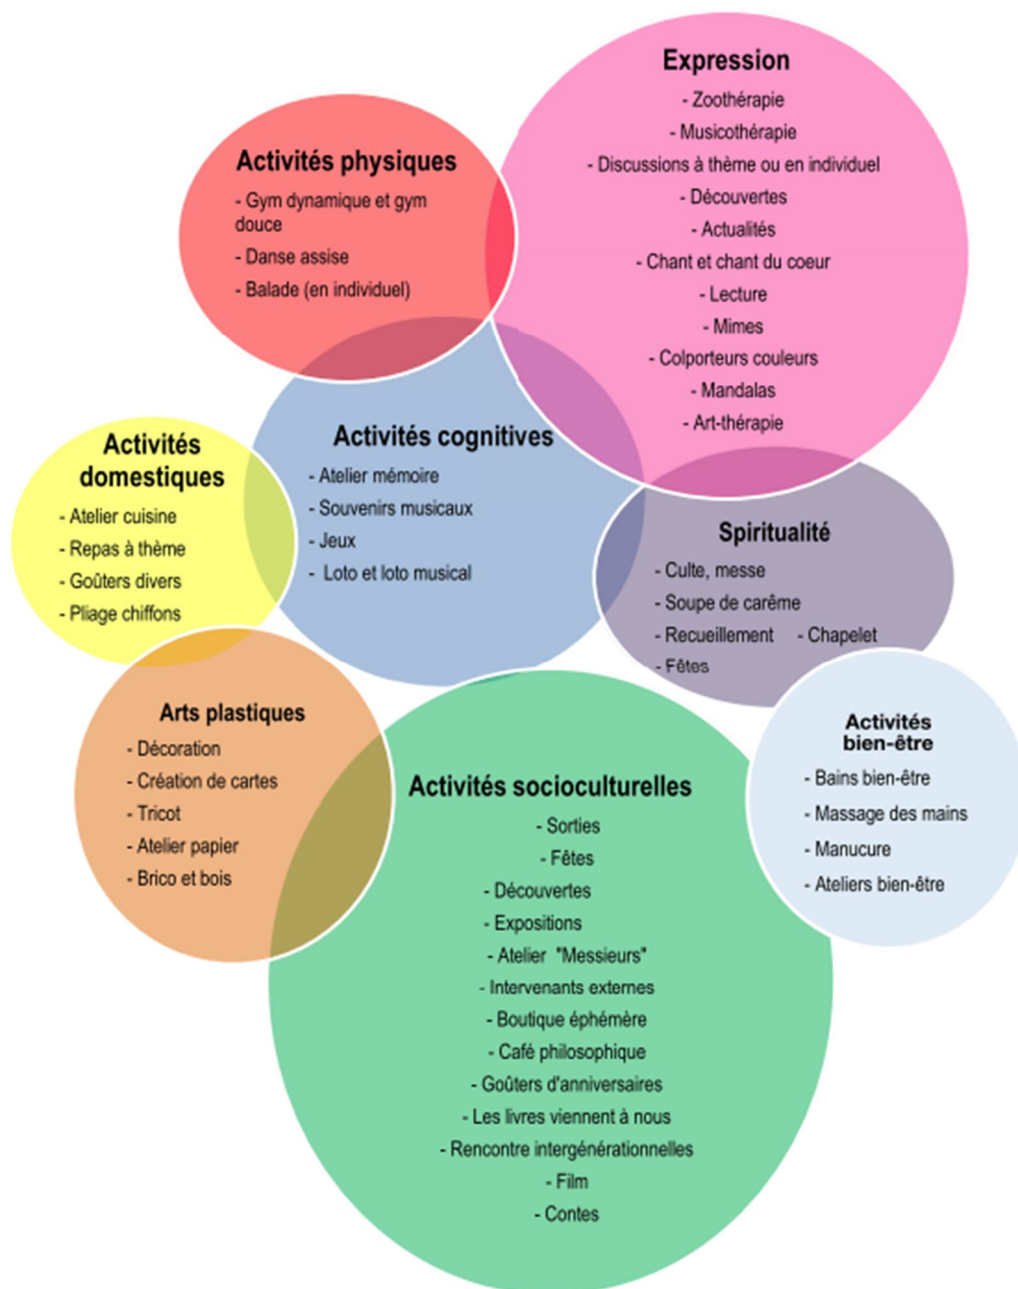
Expression
- Zoothérapie
- Musicothérapie
- Discussions à thème ou en individuel
- Découvertes
- Actualités
- Chant et chant du coeur
- Lecture
- Mimes
- Colporteurs couleurs
- Mandalas
- Art-thérapie

Activités physiques
- Gym dynamique et gym douce
- Danse assise
- Balade (en individuel)

Activités cognitives
- Atelier mémoire
- Souvenirs musicaux
- Jeux
- Loto et loto musical

Activités domestiques
- Atelier cuisine
- Repas à thème
- Goûters divers
- Pliage chiffons

Spiritualité
- Culte, messe
- Soupe de carême
- Recueillement
- Chapelet
- Fêtes

Arts plastiques
- Décoration
- Création de cartes
- Tricot
- Atelier papier
- Brico et bois

Activités socioculturelles
- Sorties
- Fêtes
- Découvertes
- Expositions
- Atelier "Messieurs"
- Intervenants externes
- Boutique éphémère
- Café philosophique
- Goûters d'anniversaires
- Les livres viennent à nous
- Rencontre intergénérationnelles
- Film
- Contes

Activités bien-être
- Bains bien-être
- Massage des mains
- Manucure
- Ateliers bien-être